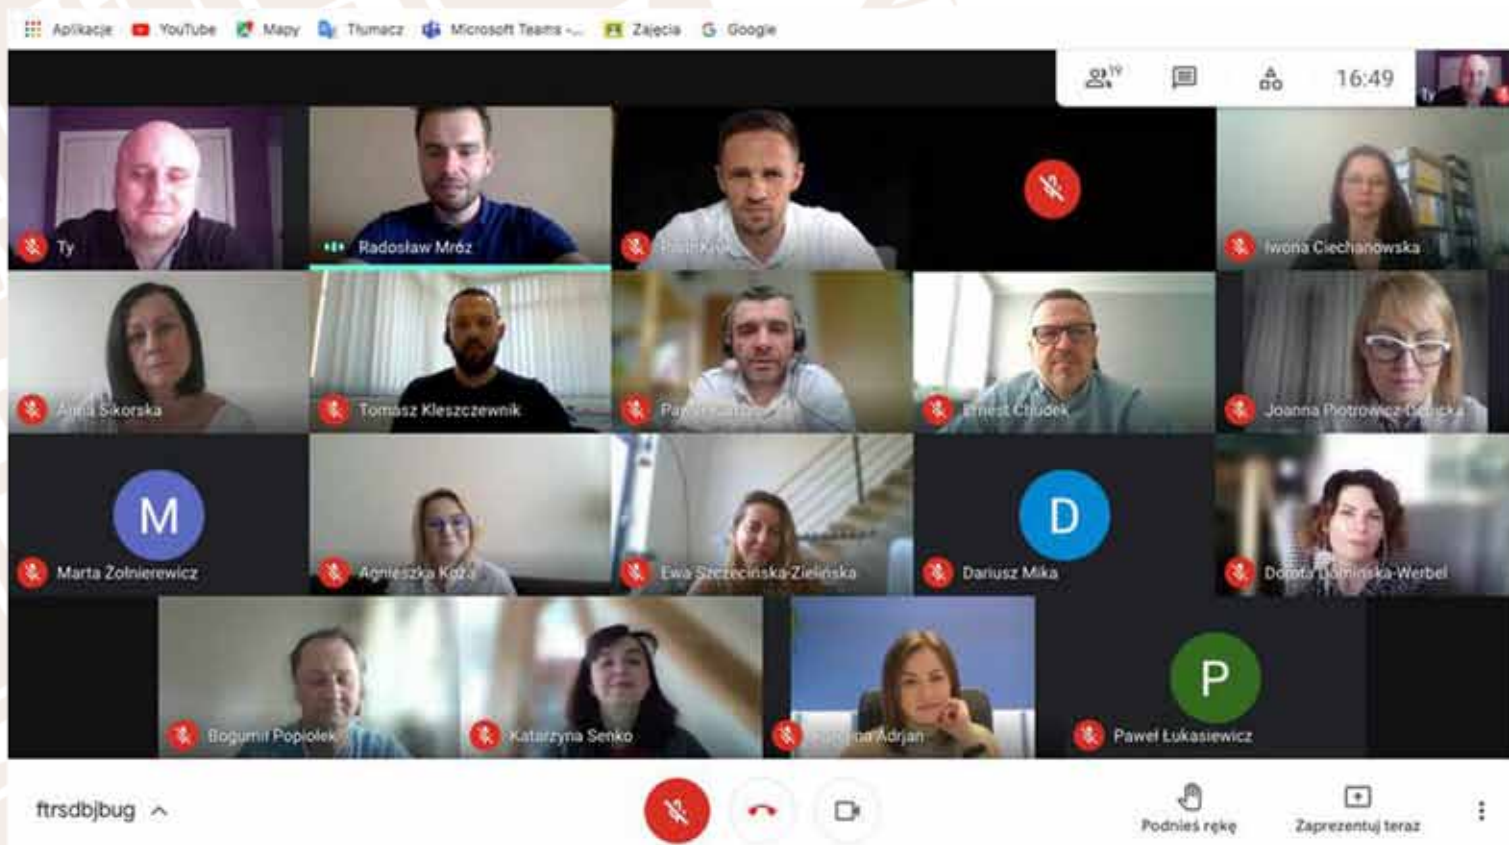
Aplikacje YouTube Mapy Tłumacz Microsoft Teams -... Zajęcia Google

19

16:49

Ty

Ty

Radosław Mróz

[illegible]

Iwona Ciechanowska

Anna Sikorska

Tomasz Kleszczewnik

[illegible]

Ernest Chudek

Joanna Piotrowicz-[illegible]

M

Marta Żołnierewicz

Agnieszka Koza

Ewa Szczecińska-Zielińska

D

Dariusz Mika

Dorota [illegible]-Werbel

Bogumił Popiołek

Katarzyna Senko

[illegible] Adrjan

P

Paweł Łukasiewicz

ftrsdbjbug

Podnieś rękę

Zaprezentuj teraz